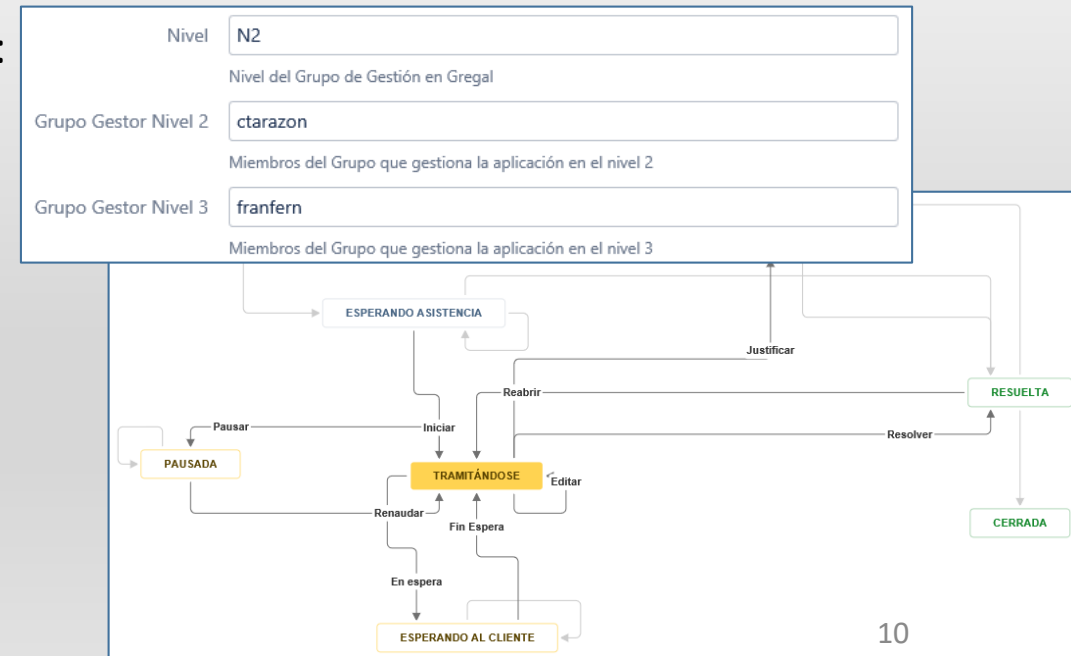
Nivel N2

Nivel del Grupo de Gestión en Gregal

Grupo Gestor Nivel 2 ctarazon

Miembros del Grupo que gestiona la aplicación en el nivel 2

Grupo Gestor Nivel 3 franfern

Miembros del Grupo que gestiona la aplicación en el nivel 3

ESPERANDO ASISTENCIA

Justificar

Reabrir

RESUELTA

Pausar

Iniciar

Resolver

PAUSADA

TRAMITÁNDOSE

Editar

Renaudar

Fin Espera

CERRADA

En espera

ESPERANDO AL CLIENTE

10